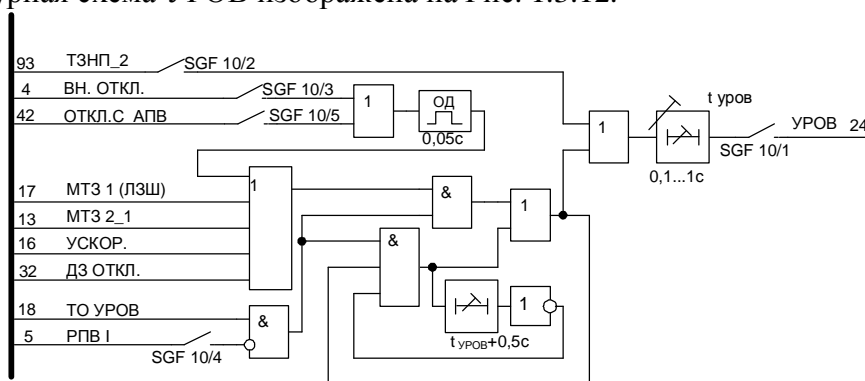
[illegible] схема УРОВ изображена на Рис. 1.5.12.

93 ТЗНП_2
SGF 10/2
4 ВН. ОТКЛ.
SGF 10/3
42 ОТКЛ.С АПВ
SGF 10/5
1
ОД
0,05с
1
t уров
0,1...1с
УРОВ 24
SGF 10/1
17 МТЗ 1 (ЛЗШ)
13 МТЗ 2_1
16 УСКОР.
32 ДЗ ОТКЛ.
1
&
1
&
18 ТО УРОВ
5 РПВ I
SGF 10/4
&
1
t уров+0,5с